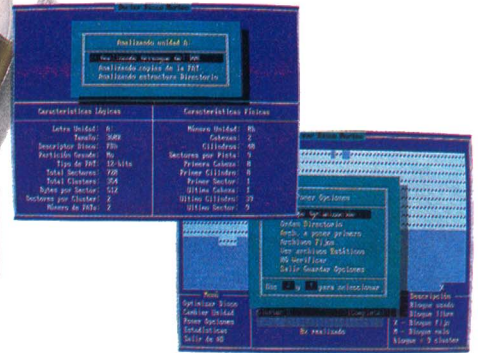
Analizando unidad A:
Analizando Arranque de DOS
Analizando copias de la FAT
Analizando estructura Directorio

Características Lógicas
Letra Unidad: A
Tamaño: 360K
Descriptor Disco: FDh
Partición Grande: No
Tipo de FAT: 12-bits
Total Sectores: 720
Total Clusters: 354
Bytes por Sector: 512
Sectores por Cluster: 2
Número de FATs: 2

Características Físicas
Número Unidad: 0h
Cabezas: 2
Cilindros: 40
Sectores por Pista: 9
Primera Cabeza: 0
Primer Cilindro: 0
Primer Sector: 1
Ultima Cabeza: 1
Ultimo Cilindro: 39
Ultimo Sector: 9

Poner Opciones
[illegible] Optimización
Orden Directorio
Arch. a poner primero
Archivos Fijos
Usar archivos Estáticos
HG Verificar
Salir Guardar Opciones

Use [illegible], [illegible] para seleccionar

Menú
Optimizar Disco
Cambiar Unidad
Poner Opciones
Estadísticas
Salir de AD

No realizado

Descripción
Bloque usado
Bloque libre
X - Bloque fijo
Bloque malo
bloque = 9 cluster